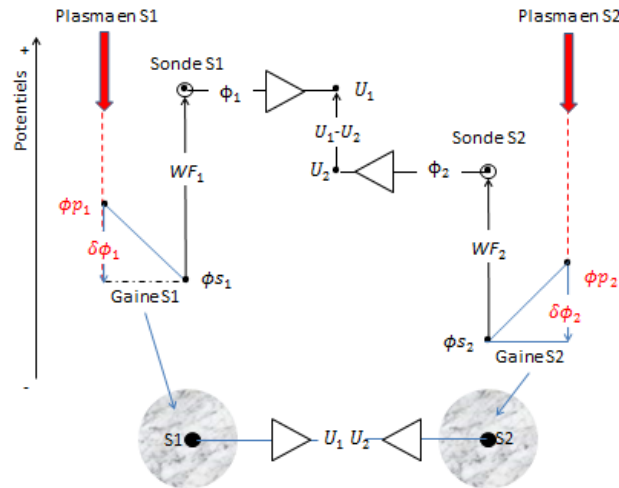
Plasma en S1

Plasma en S2

Potentiels

+

-

Sonde S1

$\Phi_1$

$U_1$

$U_1$-$U_2$

$U_2$

$\Phi_2$

Sonde S2

$WF_1$

$WF_2$

$\phi p_1$

$\delta\phi_1$

$\phi s_1$

Gaine S1

$\phi p_2$

$\delta\phi_2$

$\phi s_2$

Gaine S2

S1

$U_1$ $U_2$

S2